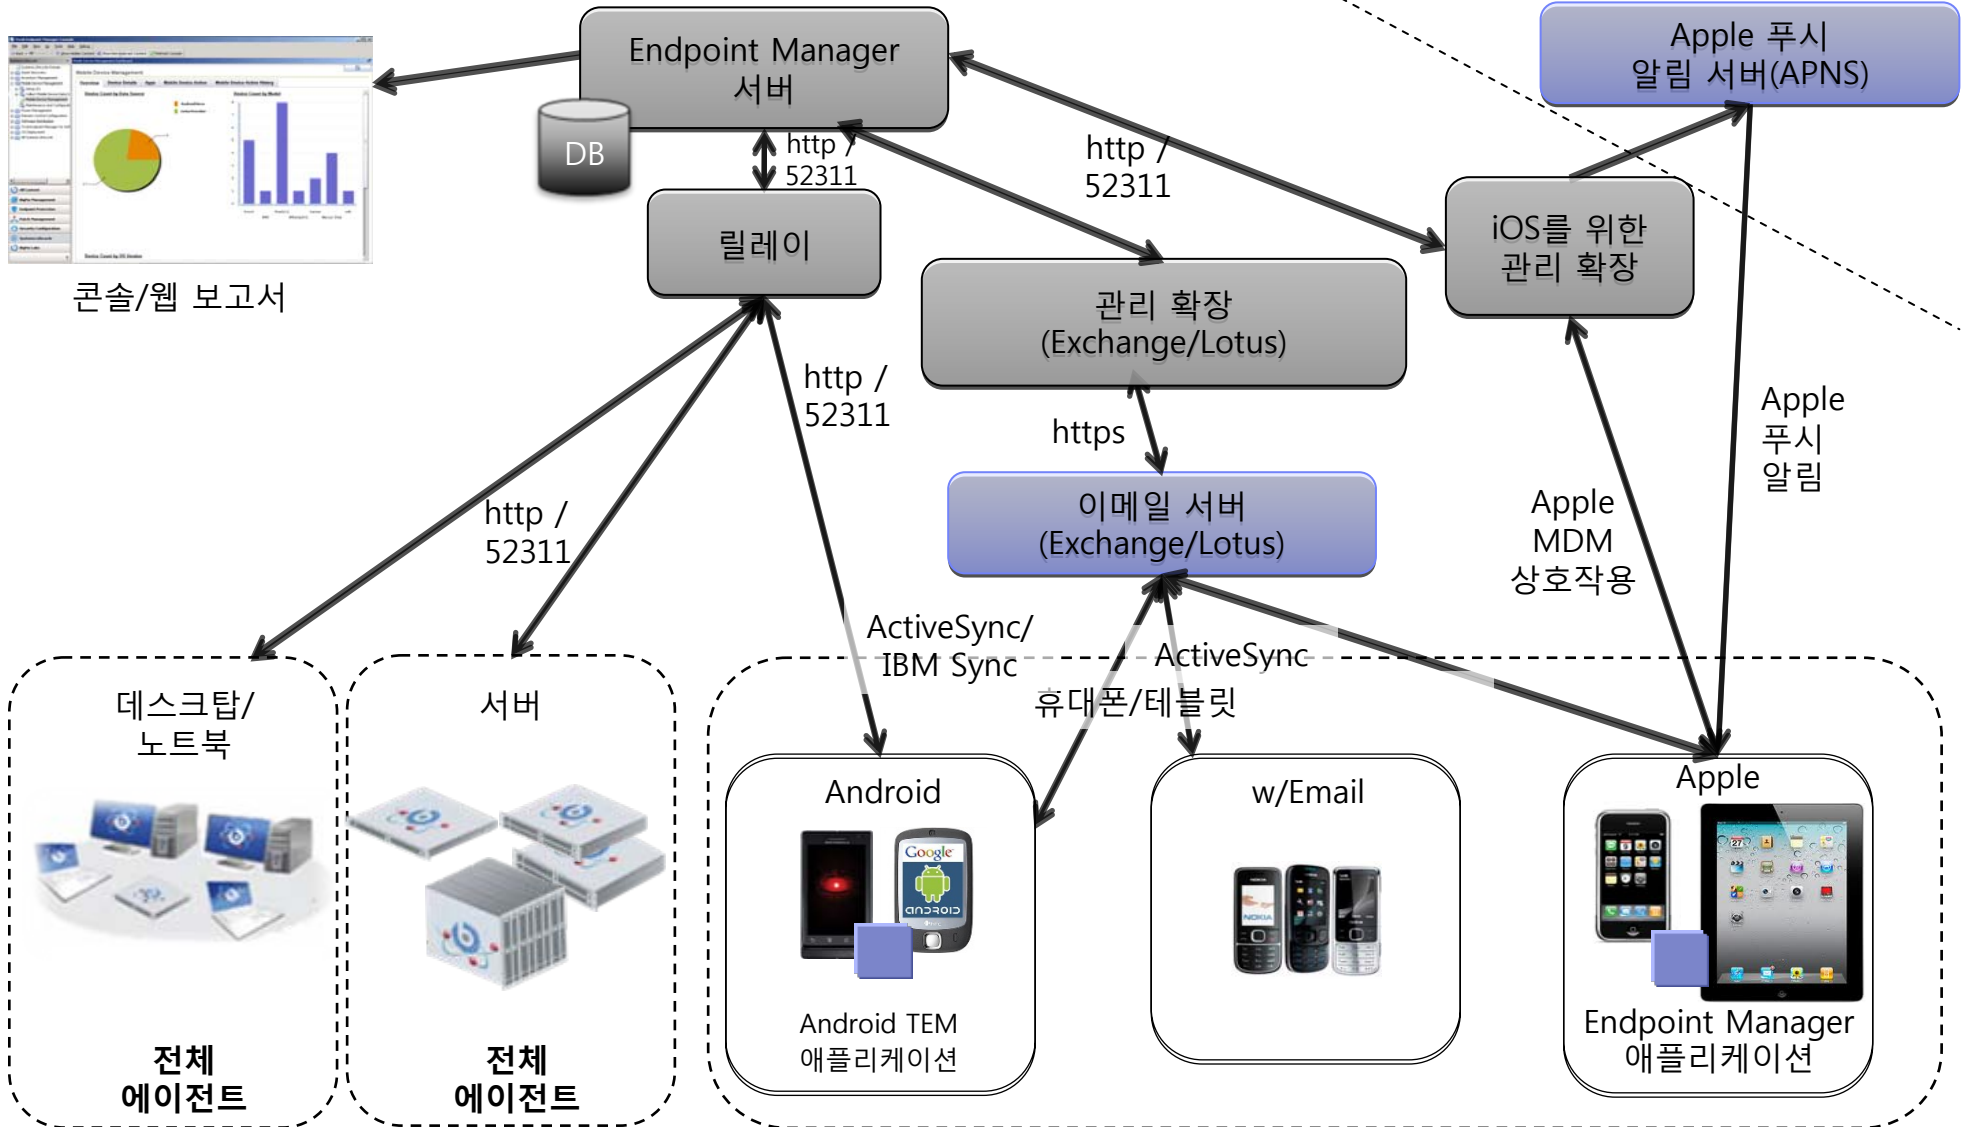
Endpoint Manager
서버

Apple 푸시
알림 서버(APNS)

DB

http /
52311

http /
52311

콘솔/웹 보고서

릴레이

iOS를 위한
관리 확장

관리 확장
(Exchange/Lotus)

http /
52311

https

Apple
푸시
알림

이메일 서버
(Exchange/Lotus)

http /
52311

Apple
MDM
상호작용

ActiveSync/
IBM Sync

ActiveSync

휴대폰/테블릿

데스크탑/
노트북

서버

Android

w/Email

Apple

Android TEM
애플리케이션

Endpoint Manager
애플리케이션

**전체
에이전트**

**전체
에이전트**